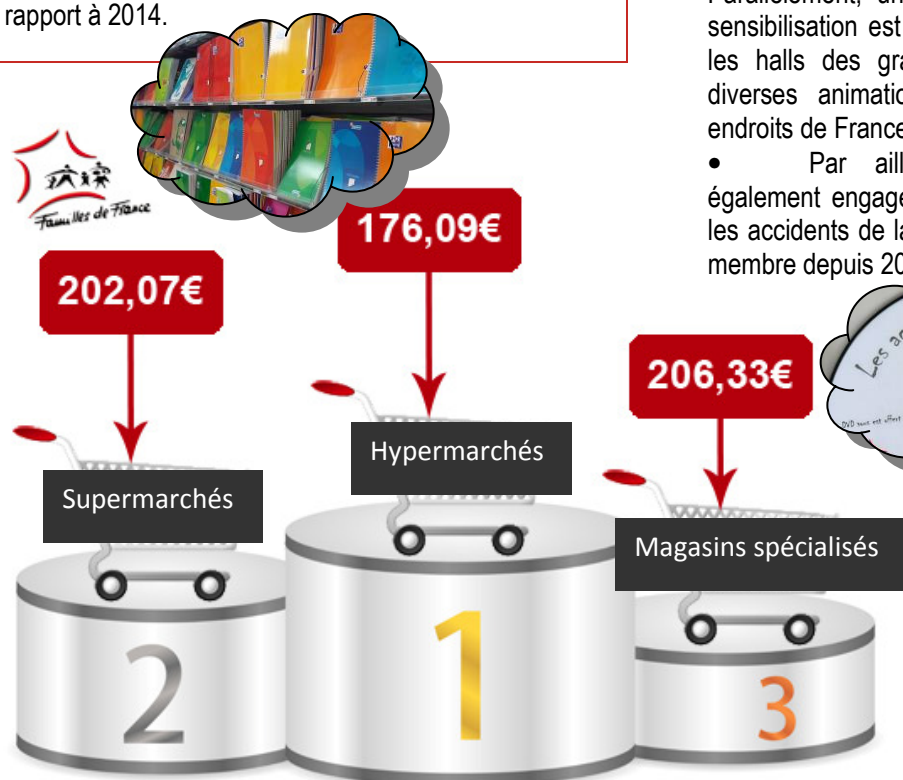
rapport à 2014.

Familles de France

202,07€

Supermarchés

176,09€

Hypermarchés

206,33€

Magasins spécialisés

2

1

3

Parallèlement, un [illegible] sensibilisation est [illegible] les halls des gra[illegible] diverses animatio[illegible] endroits de France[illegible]

• Par aill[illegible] également engage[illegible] les accidents de la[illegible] membre depuis 20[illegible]

Les a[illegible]

DVD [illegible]